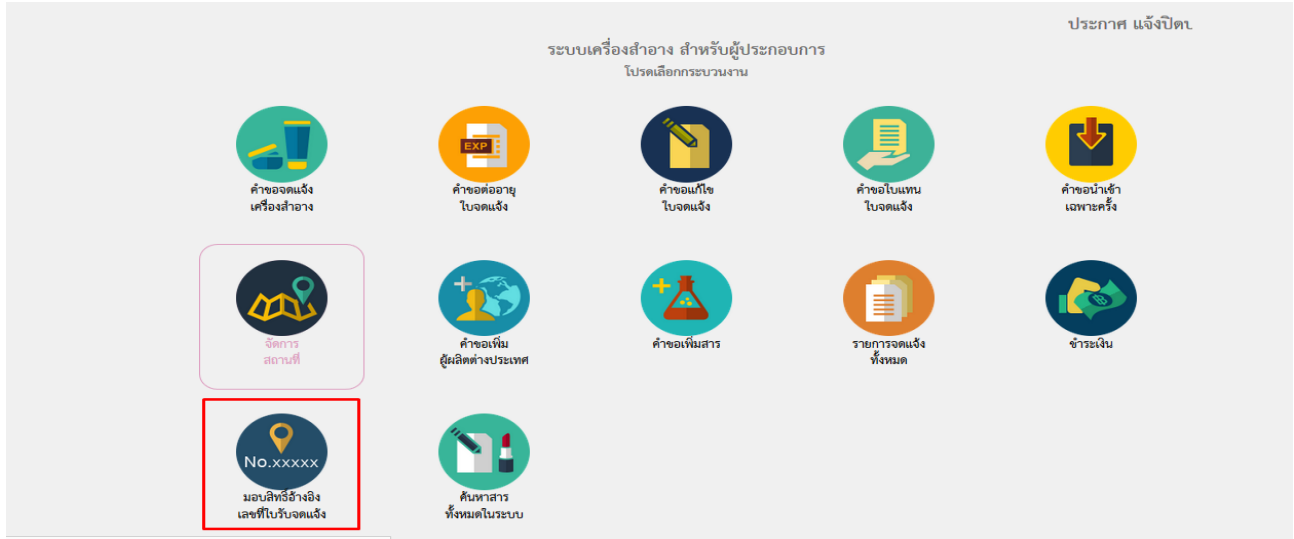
ประกาศ แจ้งปิดเ

ระบบเครื่องสำอาง สำหรับผู้ประกอบการ
โปรดเลือกกระบวนงาน

EXP

คำขอจดแจ้ง
เครื่องสำอาง

คำขอต่ออายุ
ใบจดแจ้ง

คำขอแก้ไข
ใบจดแจ้ง

คำขอใบแทน
ใบจดแจ้ง

คำขอนำเข้า
เฉพาะครั้ง

จัดการ
สถานที่

คำขอเพิ่ม
ผู้ผลิตต่างประเทศ

คำขอเพิ่มสาร

รายการจดแจ้ง
ทั้งหมด

ชำระเงิน

No.xxxxx

มอบสิทธิ์อ้างอิง
เลขที่ใบรับจดแจ้ง

ค้นหาสาร
ทั้งหมดในระบบ